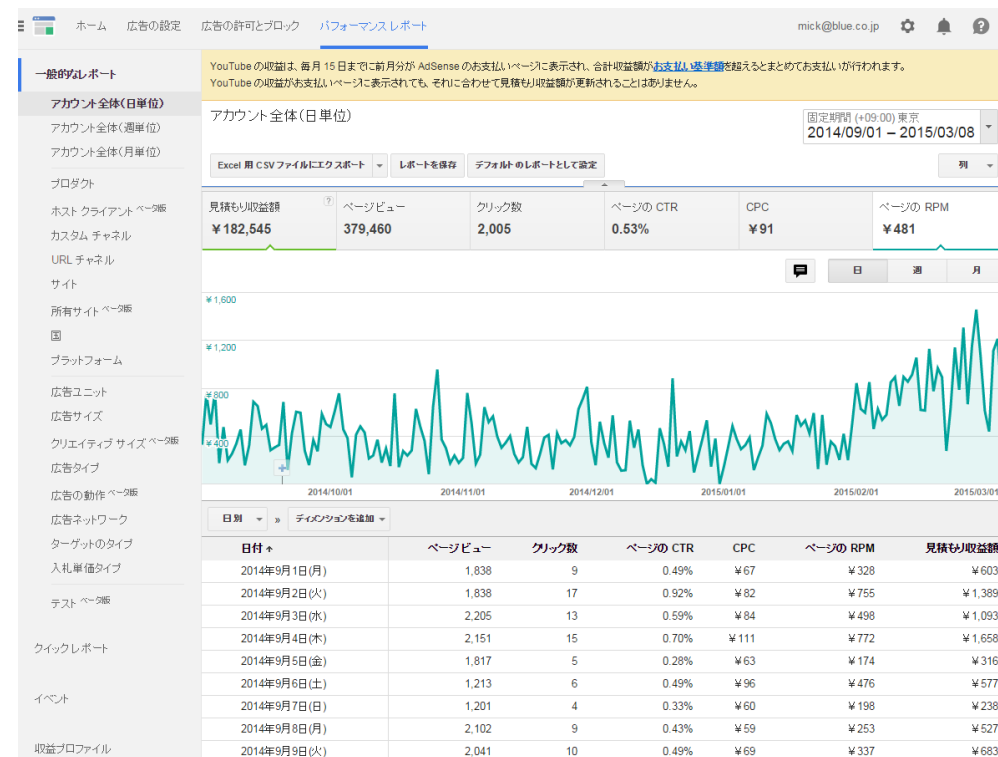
ホーム　広告の設定　広告の許可とブロック　パフォーマンス レポート　mick@blue.co.jp

一般的なレポート
アカウント全体(日単位)
アカウント全体(週単位)
アカウント全体(月単位)
プロダクト
ホスト クライアント ベータ版
カスタム チャネル
URL チャネル
サイト
所有サイト ベータ版
国
プラットフォーム
広告ユニット
広告サイズ
クリエイティブ サイズ ベータ版
広告タイプ
広告の動作 ベータ版
広告ネットワーク
ターゲットのタイプ
入札単価タイプ
テスト ベータ版
クイックレポート
イベント
収益プロファイル

YouTube の収益は、毎月 15 日までに前月分が AdSense のお支払いページに表示され、合計収益額がお支払い基準額を超えるとまとめてお支払いが行われます。
YouTube の収益がお支払いページに表示されても、それに合わせて見積もり収益額が更新されることはありません。

アカウント全体(日単位)

固定期間 (+09:00) 東京
2014/09/01 – 2015/03/08

Excel 用 CSV ファイルにエクスポート　レポートを保存　デフォルトのレポートとして設定　列

見積もり収益額 ¥182,545　ページビュー 379,460　クリック数 2,005　ページの CTR 0.53%　CPC ¥91　ページの RPM ¥481

日　週　月

¥1,600
¥1,200
¥800
¥400

2014/10/01　2014/11/01　2014/12/01　2015/01/01　2015/02/01　2015/03/01

日別　»　ディメンションを追加

| 日付 ↑ | ページビュー | クリック数 | ページの CTR | CPC | ページの RPM | 見積もり収益額 |
|---|---|---|---|---|---|---|
| 2014年9月1日(月) | 1,838 | 9 | 0.49% | ¥67 | ¥328 | ¥603 |
| 2014年9月2日(火) | 1,838 | 17 | 0.92% | ¥82 | ¥755 | ¥1,389 |
| 2014年9月3日(水) | 2,205 | 13 | 0.59% | ¥84 | ¥498 | ¥1,093 |
| 2014年9月4日(木) | 2,151 | 15 | 0.70% | ¥111 | ¥772 | ¥1,658 |
| 2014年9月5日(金) | 1,817 | 5 | 0.28% | ¥63 | ¥174 | ¥316 |
| 2014年9月6日(土) | 1,213 | 6 | 0.49% | ¥96 | ¥476 | ¥577 |
| 2014年9月7日(日) | 1,201 | 4 | 0.33% | ¥60 | ¥198 | ¥238 |
| 2014年9月8日(月) | 2,102 | 9 | 0.43% | ¥59 | ¥253 | ¥527 |
| 2014年9月9日(火) | 2,041 | 10 | 0.49% | ¥69 | ¥337 | ¥683 |